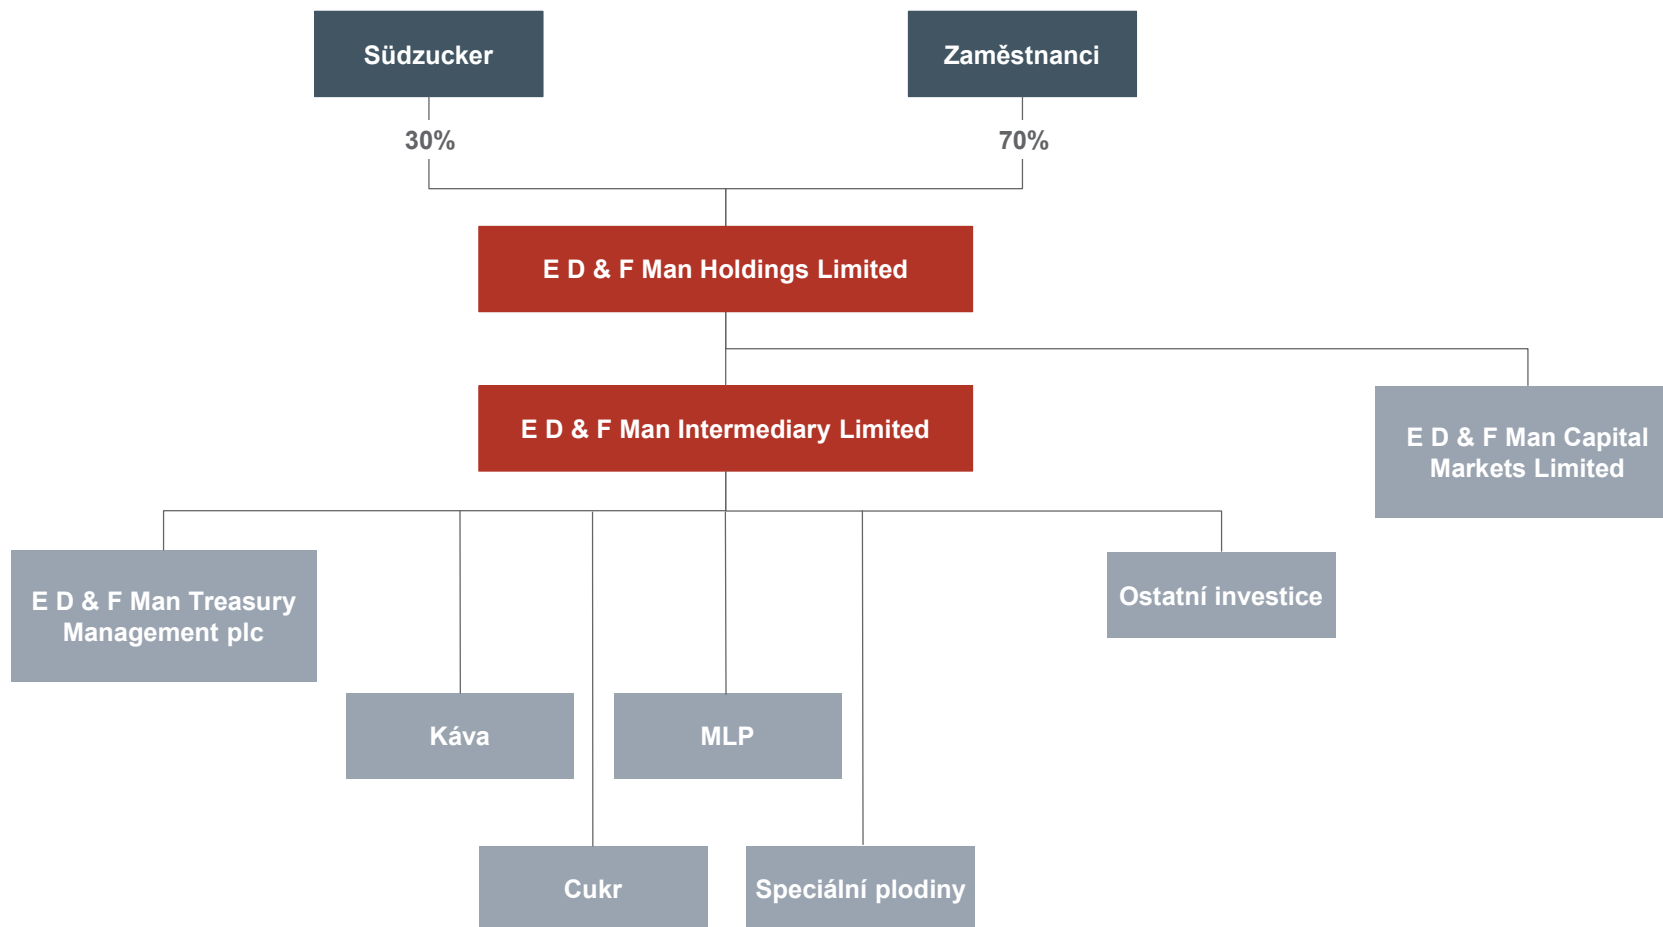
Südzucker

Zaměstnanci

30%

70%

E D & F Man Holdings Limited

E D & F Man Intermediary Limited

E D & F Man Capital Markets Limited

E D & F Man Treasury Management plc

Ostatní investice

Káva

MLP

Cukr

Speciální plodiny